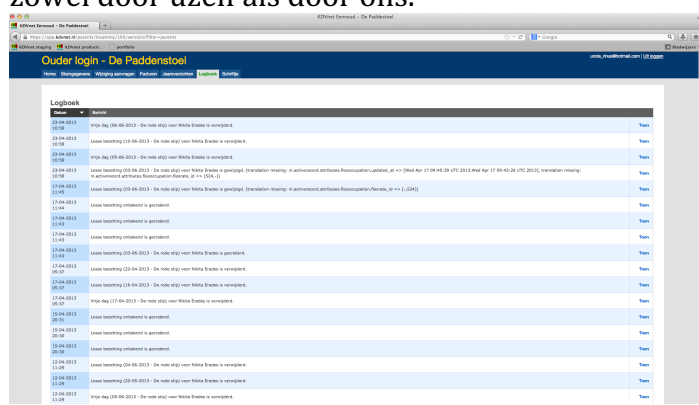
zowel door uzelf als door ons.

KDVnet Eenvoud – De Paddenstoel

KDVnet Eenvoud – De Paddenstoel

https://app.kdvnet.nl/parents/locations/100/versions?filter=parents

Google

KDVnet staging KDVnet producti... portfolio

Bladwijzers

Ouder login - De Paddenstoel

uncle_mus@hotmail.com | Uit loggen

Home Stamgegevens Wijziging aanvragen Facturen Jaaroverzichten Logboek Schriftje

Logboek

| Datum | Bericht | |
|---|---|---|
| 23-04-2013 10:58 | Vrije dag (06-06-2013 - De rode stip) voor Nikita Erades is verwijderd. | Toon |
| 23-04-2013 10:58 | Losse bezetting (10-06-2013 - De rode stip) voor Nikita Erades is verwijderd. | Toon |
| 23-04-2013 10:58 | Vrije dag (05-06-2013 - De rode stip) voor Nikita Erades is verwijderd. | Toon |
| 23-04-2013 10:58 | Losse bezetting (03-06-2013 - De rode stip) voor Nikita Erades is gewijzigd. (translation missing: nl.activerecord.attributes.flexoccupation.updated_at => [Wed Apr 17 09:45:38 UTC 2013,Wed Apr 17 09:46:26 UTC 2013], translation missing: nl.activerecord.attributes.flexoccupation.flexrate_id => [524,-]) | Toon |
| 17-04-2013 11:45 | Losse bezetting (03-06-2013 - De rode stip) voor Nikita Erades is gewijzigd. (translation missing: nl.activerecord.attributes.flexoccupation.flexrate_id => [-,524]) | Toon |
| 17-04-2013 11:44 | Losse bezetting ontbekend is gecreëerd. | Toon |
| 17-04-2013 11:43 | Losse bezetting ontbekend is gecreëerd. | Toon |
| 17-04-2013 11:43 | Losse bezetting ontbekend is gecreëerd. | Toon |
| 17-04-2013 11:43 | Losse bezetting (03-06-2013 - De rode stip) voor Nikita Erades is gecreëerd. | Toon |
| 17-04-2013 05:37 | Losse bezetting (22-04-2013 - De rode stip) voor Nikita Erades is verwijderd. | Toon |
| 17-04-2013 05:37 | Losse bezetting (18-04-2013 - De rode stip) voor Nikita Erades is verwijderd. | Toon |
| 17-04-2013 05:37 | Vrije dag (17-04-2013 - De rode stip) voor Nikita Erades is verwijderd. | Toon |
| 15-04-2013 20:31 | Losse bezetting ontbekend is gecreëerd. | Toon |
| 15-04-2013 20:30 | Losse bezetting ontbekend is gecreëerd. | Toon |
| 15-04-2013 20:30 | Losse bezetting ontbekend is gecreëerd. | Toon |
| 12-04-2013 11:29 | Losse bezetting (04-06-2013 - De rode stip) voor Nikita Erades is verwijderd. | Toon |
| 12-04-2013 11:29 | Losse bezetting (20-05-2013 - De rode stip) voor Nikita Erades is verwijderd. | Toon |
| 12-04-2013 11:29 | Vrije dag (05-06-2013 - De rode stip) voor Nikita Erades is verwijderd. | Toon |